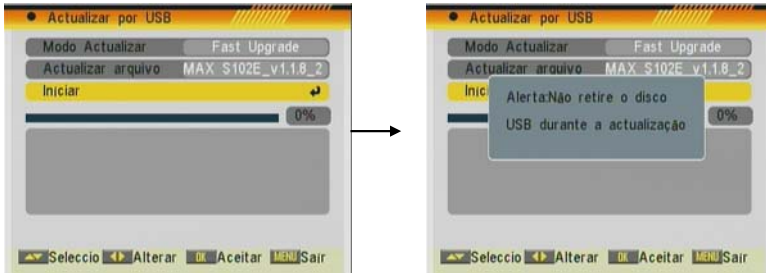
Actualizar por USB

| Modo Actualizar | Fast Upgrade |
|---|---|
| Actualizar arquivo | MAX S102E_v1.1.8_2 |
| Iniciar | ↵ |

0%

Seleccio Alterar OK Aceitar MENU Sair

Actualizar por USB

| Modo Actualizar | Fast Upgrade |
|---|---|
| Actualizar arquivo | MAX S102E_v1.1.8_2 |
| Inic | |

0%

Alerta:Não retire o disco

USB durante a actualização

Seleccio Alterar OK Aceitar MENU Sair